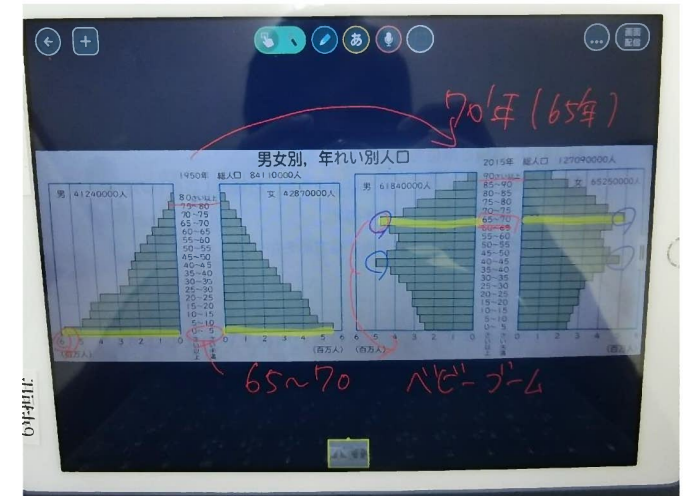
あ

画面配信

70年(65年)

男女別，年れい別人口

1950年　総人口　84110000人

男　41240000人

女　42870000人

80さい以上
75~80
70~75
65~70
60~65
55~60
50~55
45~50
40~45
35~40
30~35
25~30
20~25
15~20
10~15
5~10
0~5

6　5　4　3　2　1　0　0　1　2　3　4　5　6

(百万人)

(百万人)

2015年　総人口　127090000人

男　61840000人

女　65250000人

90さい以上
85~90
80~85
75~80
70~75
65~70
60~65
55~60
50~55
45~50
40~45
35~40
30~35
25~30
20~25
15~20
10~15
5~10
0~5

6　5　4　3　2　1　0

(百万人)

(百万人)

65~70　ベビーブーム